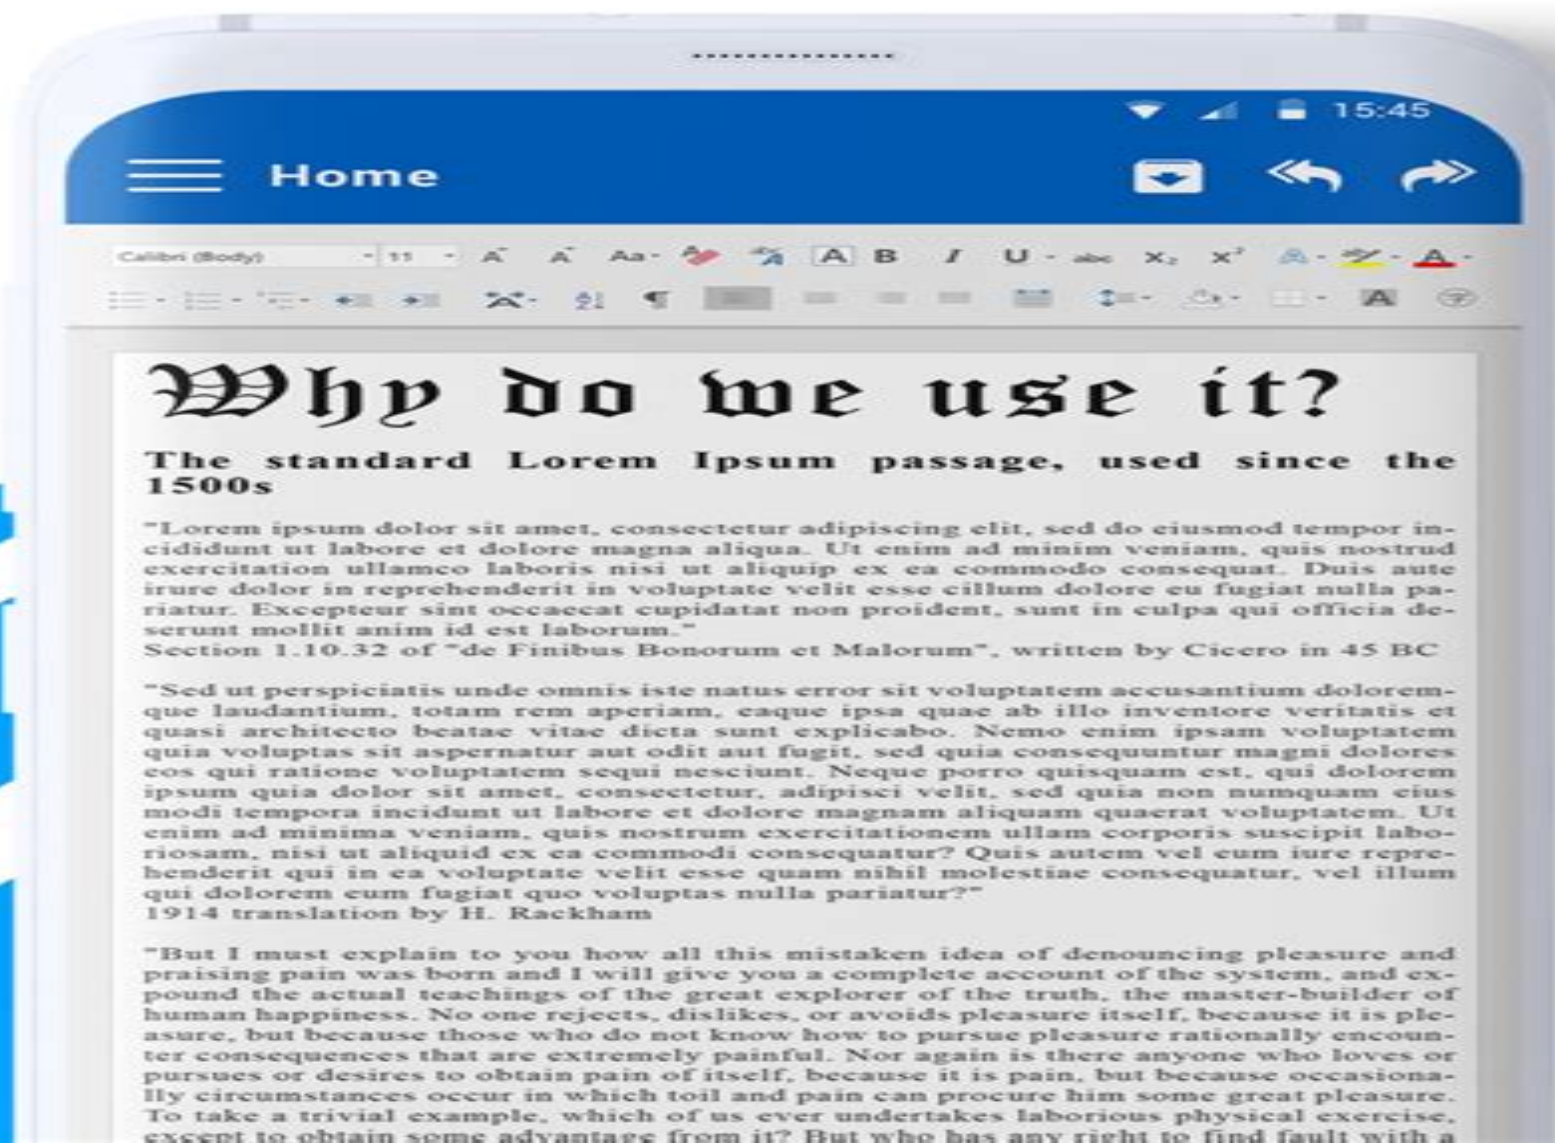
15:45

Home

Calibri (Body) 11 Aa A B I U abc $X_2$ $X^2$ A

Why do we use it?

The standard Lorem Ipsum passage, used since the 1500s

"Lorem ipsum dolor sit amet, consectetur adipiscing elit, sed do eiusmod tempor incididunt ut labore et dolore magna aliqua. Ut enim ad minim veniam, quis nostrud exercitation ullamco laboris nisi ut aliquip ex ea commodo consequat. Duis aute irure dolor in reprehenderit in voluptate velit esse cillum dolore eu fugiat nulla pariatur. Excepteur sint occaecat cupidatat non proident, sunt in culpa qui officia deserunt mollit anim id est laborum."
Section 1.10.32 of "de Finibus Bonorum et Malorum", written by Cicero in 45 BC

"Sed ut perspiciatis unde omnis iste natus error sit voluptatem accusantium doloremque laudantium, totam rem aperiam, eaque ipsa quae ab illo inventore veritatis et quasi architecto beatae vitae dicta sunt explicabo. Nemo enim ipsam voluptatem quia voluptas sit aspernatur aut odit aut fugit, sed quia consequuntur magni dolores eos qui ratione voluptatem sequi nesciunt. Neque porro quisquam est, qui dolorem ipsum quia dolor sit amet, consectetur, adipisci velit, sed quia non numquam eius modi tempora incidunt ut labore et dolore magnam aliquam quaerat voluptatem. Ut enim ad minima veniam, quis nostrum exercitationem ullam corporis suscipit laboriosam, nisi ut aliquid ex ea commodi consequatur? Quis autem vel eum iure reprehenderit qui in ea voluptate velit esse quam nihil molestiae consequatur, vel illum qui dolorem eum fugiat quo voluptas nulla pariatur?"
1914 translation by H. Rackham

"But I must explain to you how all this mistaken idea of denouncing pleasure and praising pain was born and I will give you a complete account of the system, and expound the actual teachings of the great explorer of the truth, the master-builder of human happiness. No one rejects, dislikes, or avoids pleasure itself, because it is pleasure, but because those who do not know how to pursue pleasure rationally encounter consequences that are extremely painful. Nor again is there anyone who loves or pursues or desires to obtain pain of itself, because it is pain, but because occasionally circumstances occur in which toil and pain can procure him some great pleasure. To take a trivial example, which of us ever undertakes laborious physical exercise, except to obtain some advantage from it? But who has any right to find fault with a